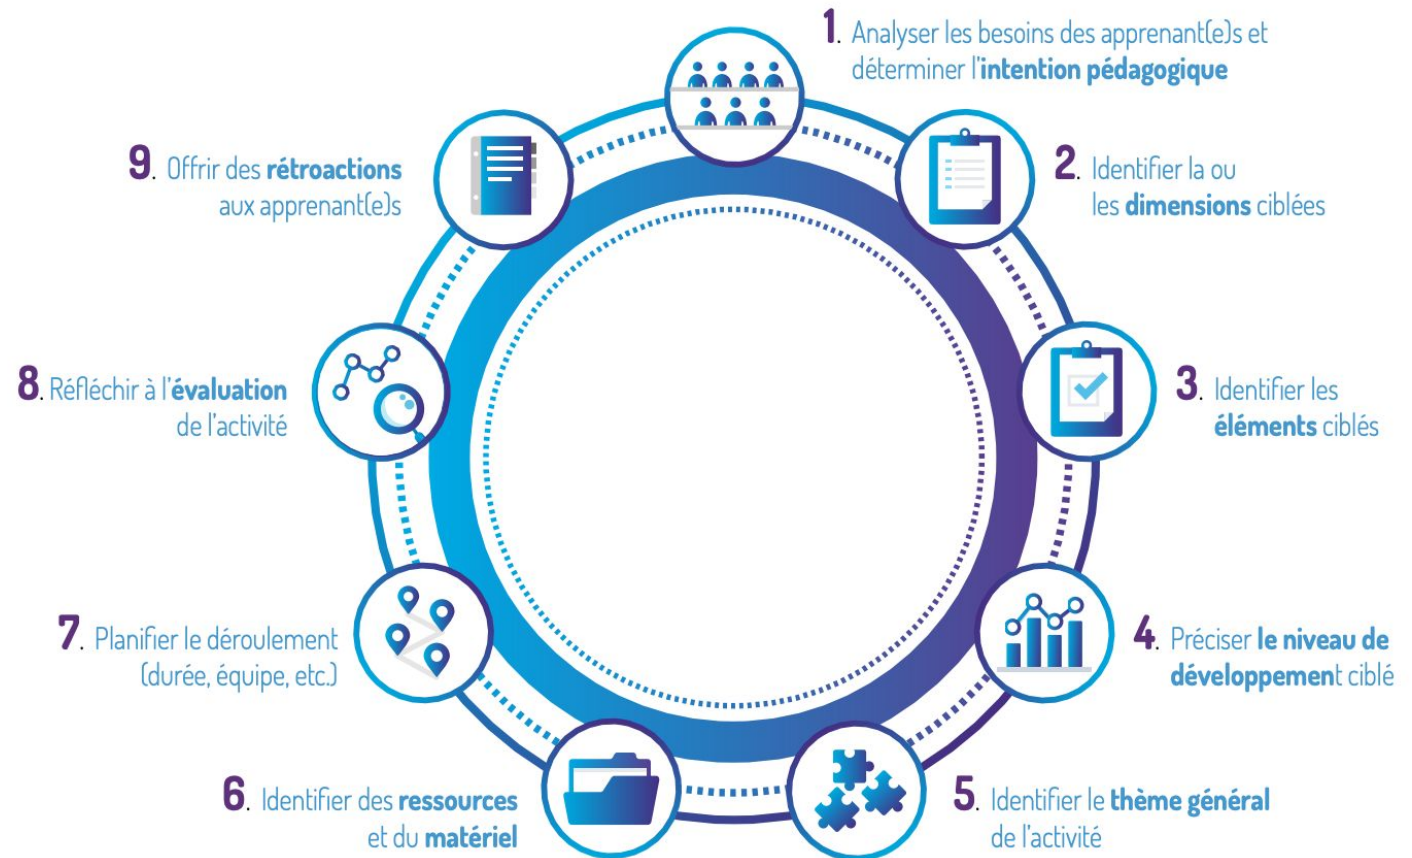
1. Analyser les besoins des apprenant(e)s et déterminer l'intention pédagogique

2. Identifier la ou les dimensions ciblées

3. Identifier les éléments ciblés

4. Préciser le niveau de développement ciblé

5. Identifier le thème général de l'activité

6. Identifier des ressources et du matériel

7. Planifier le déroulement (durée, équipe, etc.)

8. Réfléchir à l'évaluation de l'activité

9. Offrir des rétroactions aux apprenant(e)s